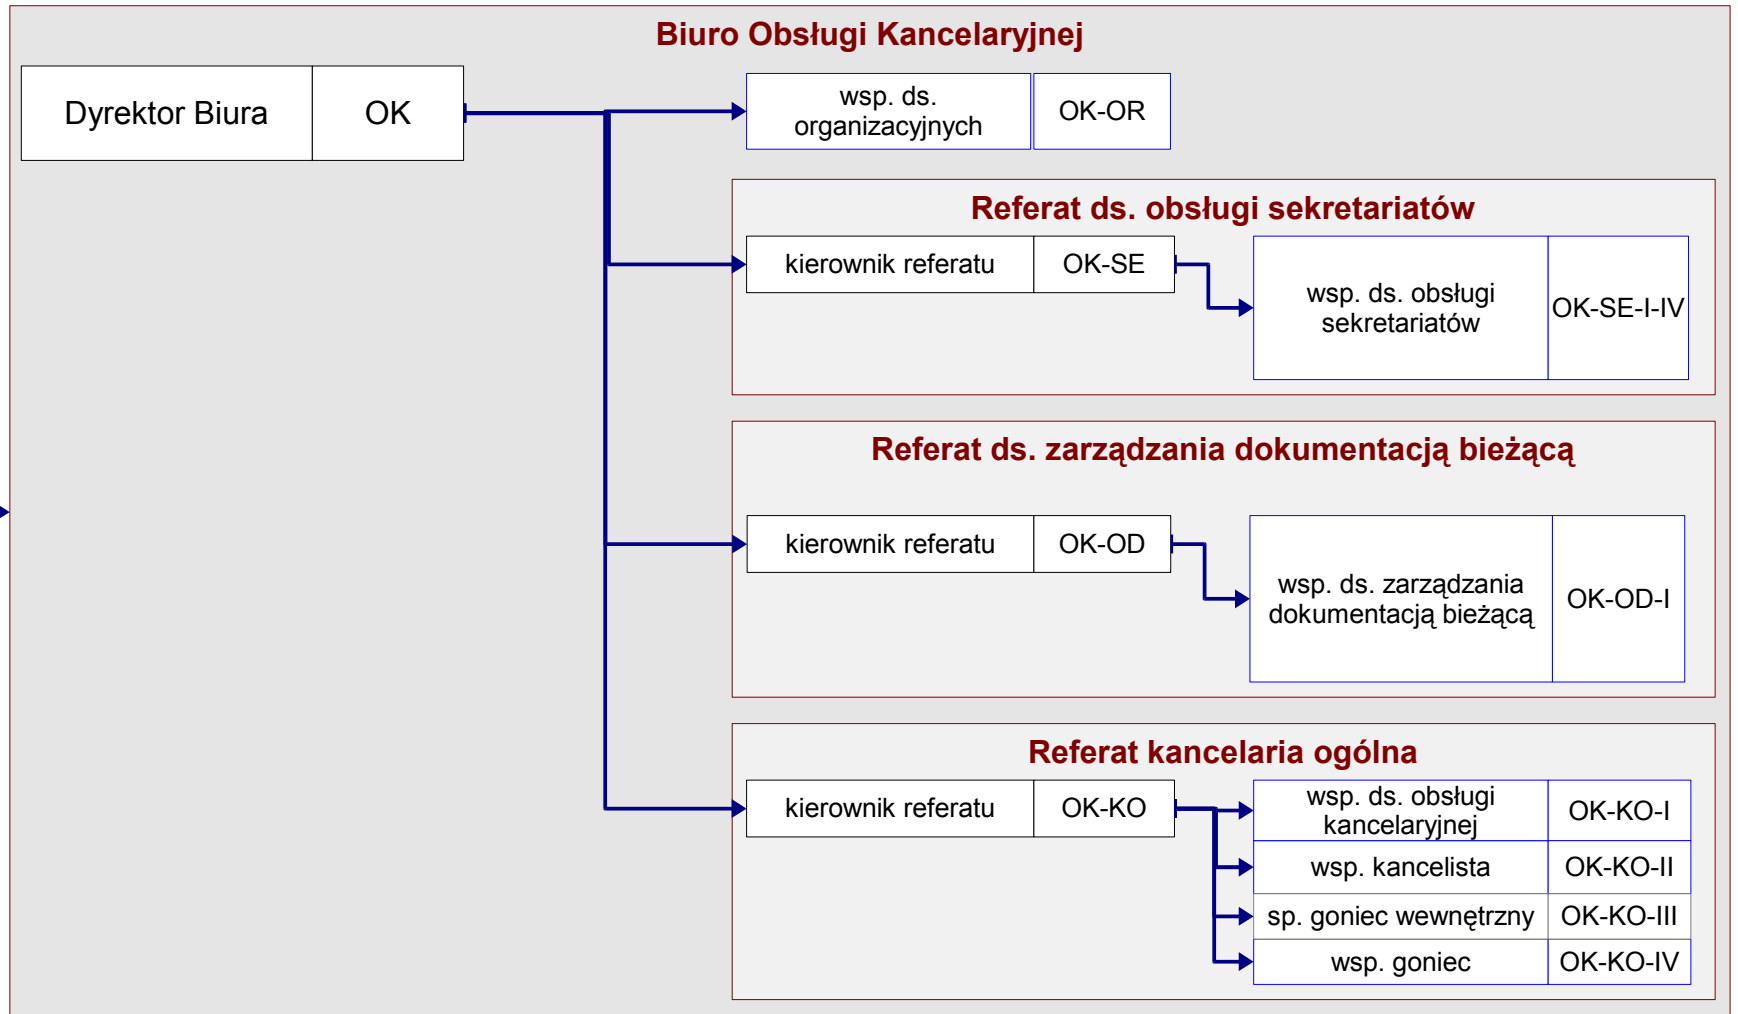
Biuro Obsługi Kancelaryjnej

Dyrektor Biura | OK

wsp. ds. organizacyjnych | OK-OR

Referat ds. obsługi sekretariatów

kierownik referatu | OK-SE

wsp. ds. obsługi sekretariatów | OK-SE-I-IV

Referat ds. zarządzania dokumentacją bieżącą

kierownik referatu | OK-OD

wsp. ds. zarządzania dokumentacją bieżącą | OK-OD-I

Referat kancelaria ogólna

kierownik referatu | OK-KO

wsp. ds. obsługi kancelaryjnej | OK-KO-I

wsp. kancelista | OK-KO-II

sp. goniec wewnętrzny | OK-KO-III

wsp. goniec | OK-KO-IV